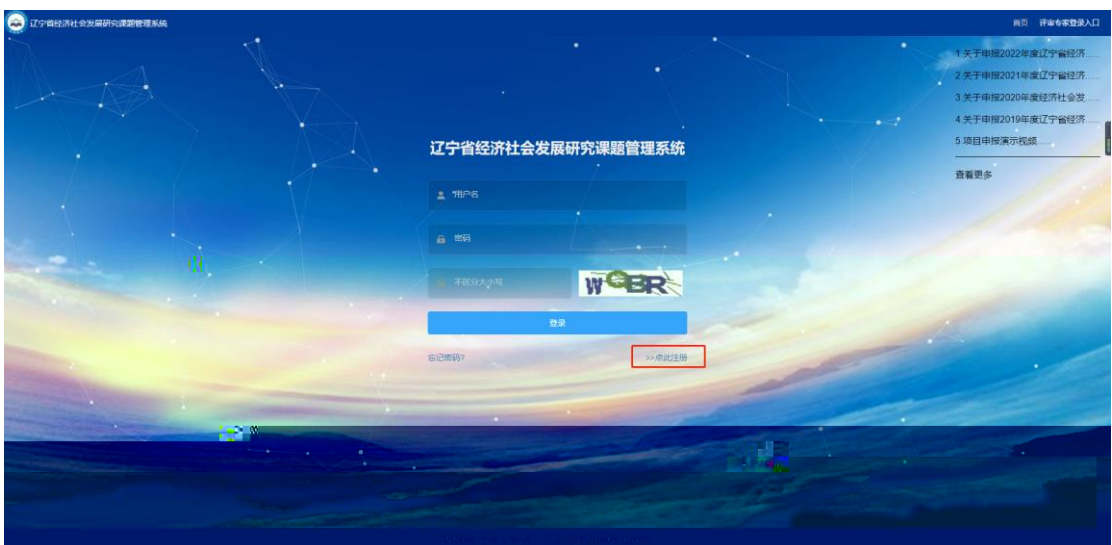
辽宁省经济社会发展研究课题管理系统

首页 评审专家登录入口

1.关于申报2022年度辽宁省经济......
2.关于申报2021年度辽宁省经济......
3.关于申报2020年度经济社会发......
4.关于申报2019年度辽宁省经济......
5.项目申报演示视频......

查看更多

辽宁省经济社会发展研究课题管理系统

*用户名

密码

不区分大小写

WQBR

登录

忘记密码？

>>点此注册